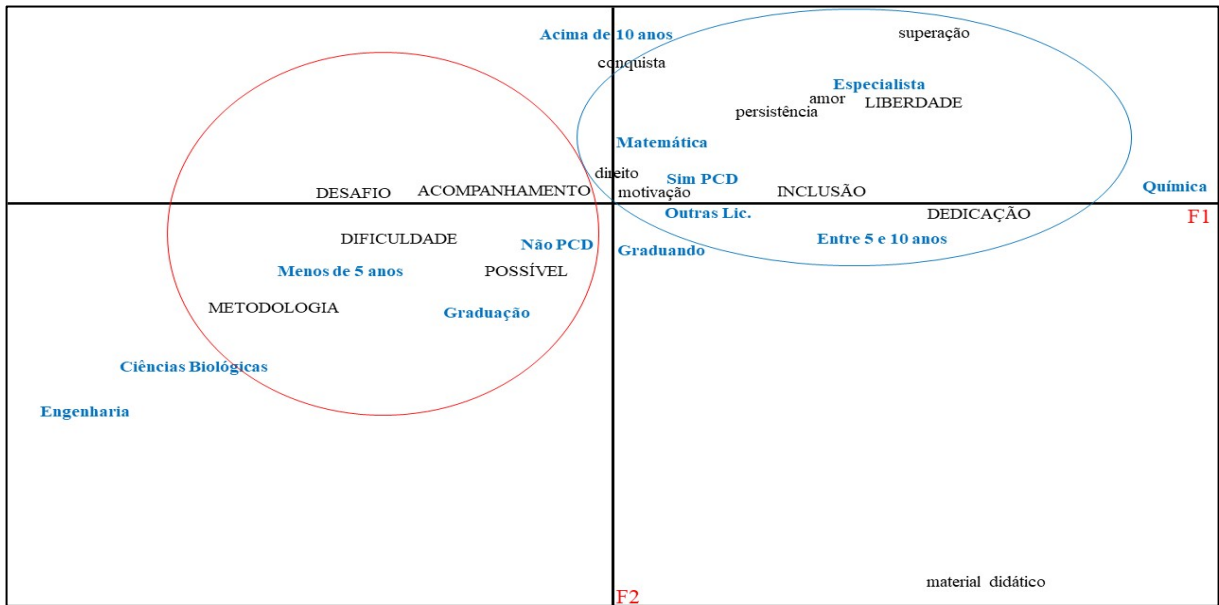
Acima de 10 anos
superação
conquista
Especialista
amor
LIBERDADE
persistência
Matemática
direito
Sim PCD
DESAFIO
ACOMPANHAMENTO
motivação
INCLUSÃO
Química
Outras Lic.
DEDICAÇÃO
F1
DIFICULDADE
Não PCD
Entre 5 e 10 anos
Graduando
Menos de 5 anos
POSSÍVEL
METODOLOGIA
Graduação
Ciências Biológicas
Engenharia
material didático
F2